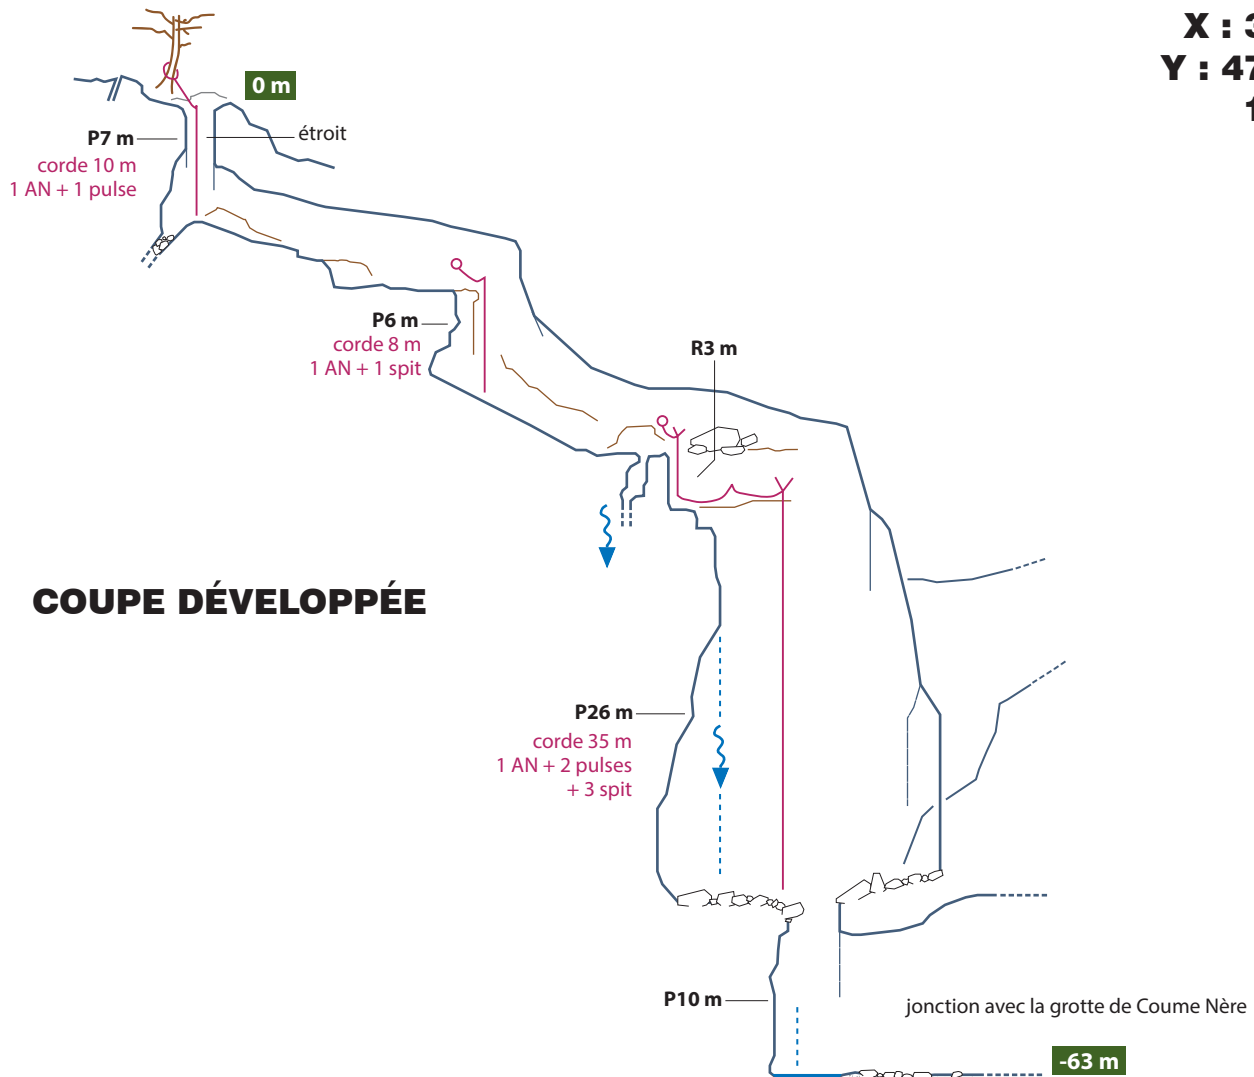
X : 3
Y : 47
1

0 m

P7 m
corde 10 m
1 AN + 1 pulse

étroit

P6 m
corde 8 m
1 AN + 1 spit

R3 m

COUPE DÉVELOPPÉE

P26 m
corde 35 m
1 AN + 2 pulses
+ 3 spit

P10 m

jonction avec la grotte de Coume Nère

-63 m